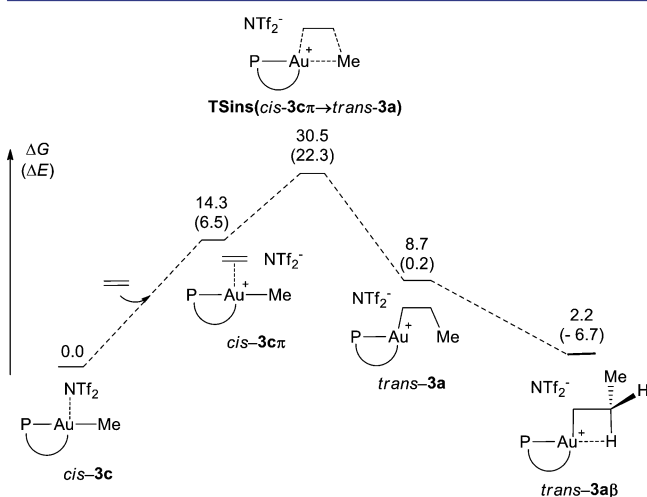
$NTf_2^-$
P—Au+—Me

**TSins(*cis*-3cπ→*trans*-3a)**

ΔG
(ΔE)

30.5
(22.3)

14.3
(6.5)

8.7
(0.2)

2.2
(- 6.7)

0.0

$NTf_2^-$
P—Au+—Me
*cis*–**3c**π

$NTf_2^-$
P—Au+
Me
*trans*–**3a**

$NTf_2$
P—Au—Me
*cis*–**3c**

$NTf_2^-$
Me
H
P—Au+—H
*trans*–**3a**β